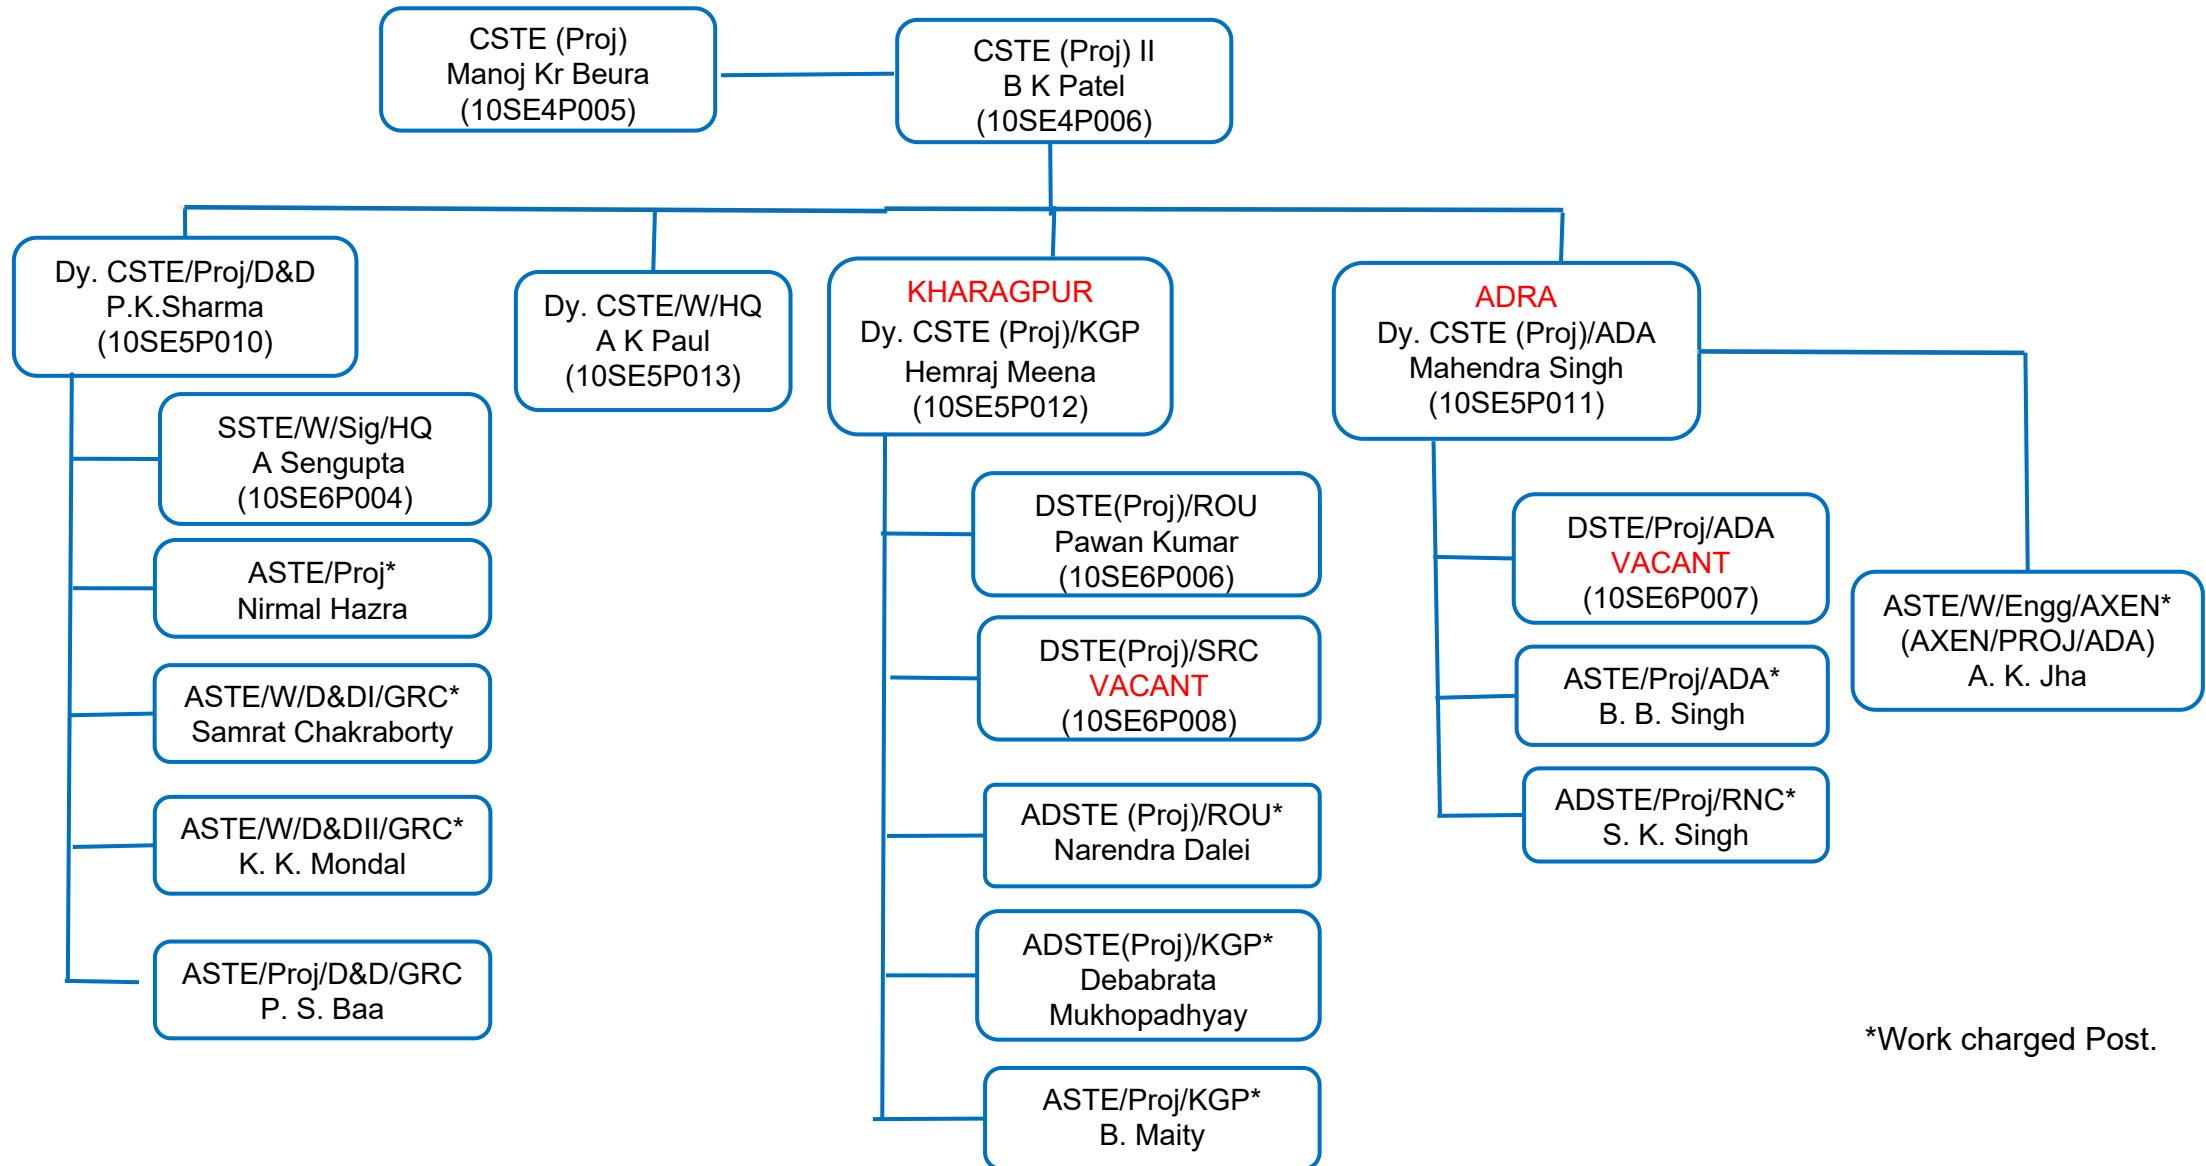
CSTE (Proj)
Manoj Kr Beura
(10SE4P005)

CSTE (Proj) II
B K Patel
(10SE4P006)

Dy. CSTE/Proj/D&D
P.K.Sharma
(10SE5P010)

Dy. CSTE/W/HQ
A K Paul
(10SE5P013)

KHARAGPUR
Dy. CSTE (Proj)/KGP
Hemraj Meena
(10SE5P012)

ADRA
Dy. CSTE (Proj)/ADA
Mahendra Singh
(10SE5P011)

SSTE/W/Sig/HQ
A Sengupta
(10SE6P004)

ASTE/Proj*
Nirmal Hazra

ASTE/W/D&DI/GRC*
Samrat Chakraborty

ASTE/W/D&DII/GRC*
K. K. Mondal

ASTE/Proj/D&D/GRC
P. S. Baa

DSTE(Proj)/ROU
Pawan Kumar
(10SE6P006)

DSTE(Proj)/SRC
VACANT
(10SE6P008)

ADSTE (Proj)/ROU*
Narendra Dalei

ADSTE(Proj)/KGP*
Debabrata
Mukhopadhyay

ASTE/Proj/KGP*
B. Maity

DSTE/Proj/ADA
VACANT
(10SE6P007)

ASTE/Proj/ADA*
B. B. Singh

ADSTE/Proj/RNC*
S. K. Singh

ASTE/W/Engg/AXEN*
(AXEN/PROJ/ADA)
A. K. Jha

*Work charged Post.